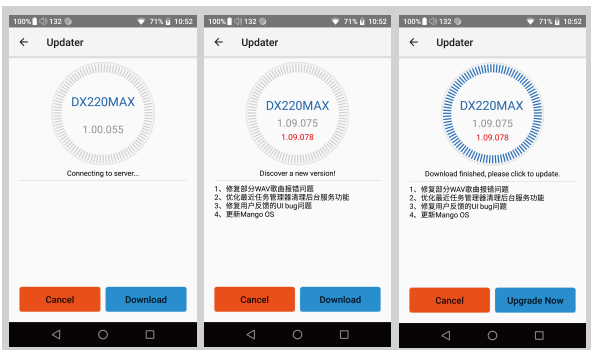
100% 132 71% 10:52
Updater
DX220MAX
1.00.055
Connecting to server...
Cancel
Download

100% 132 71% 10:52
Updater
DX220MAX
1.09.075
1.09.078
Discover a new version!
1、修复部分WAV歌曲报错问题
2、优化最近任务管理器清理后台服务功能
3、修复用户反馈的UI bug问题
4、更新Mango OS
Cancel
Download

100% 132 71% 10:52
Updater
DX220MAX
1.09.075
1.09.078
Download finished, please click to update.
1、修复部分WAV歌曲报错问题
2、优化最近任务管理器清理后台服务功能
3、修复用户反馈的UI bug问题
4、更新Mango OS
Cancel
Upgrade Now